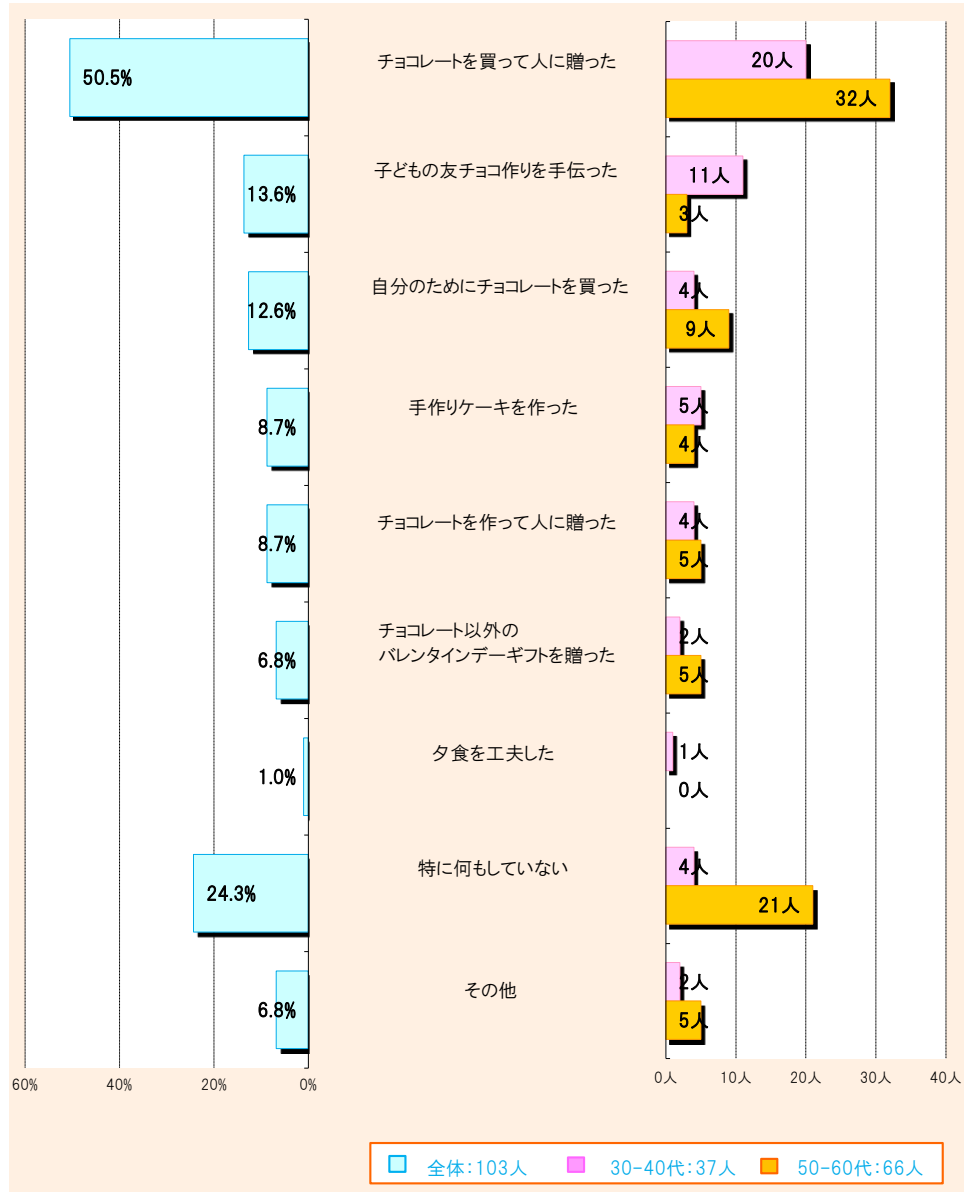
50.5%
チョコレートを買って人に贈った
20人
32人

13.6%
子どもの友チョコ作りを手伝った
11人
3人

12.6%
自分のためにチョコレートを買った
4人
9人

8.7%
手作りケーキを作った
5人
4人

8.7%
チョコレートを作って人に贈った
4人
5人

6.8%
チョコレート以外の
バレンタインデーギフトを贈った
2人
5人

1.0%
夕食を工夫した
1人
0人

24.3%
特に何もしていない
4人
21人

6.8%
その他
2人
5人

60%
40%
20%
0%

0人
10人
20人
30人
40人

全体:103人
30-40代:37人
50-60代:66人